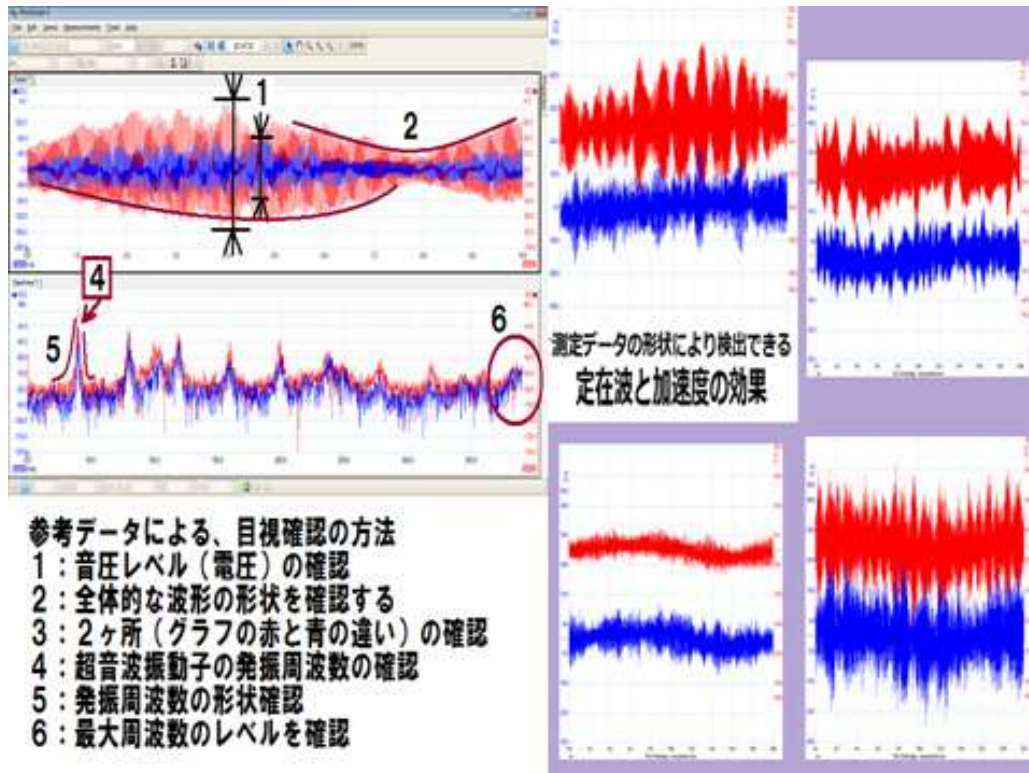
1

2

4

5

6

測定データの形状により検出できる

定在波と加速度の効果

参考データによる、目視確認の方法
1：音圧レベル（電圧）の確認
2：全体的な波形の形状を確認する
3：2ヶ所（グラフの赤と青の違い）の確認
4：超音波振動子の発振周波数の確認
5：発振周波数の形状確認
6：最大周波数のレベルを確認